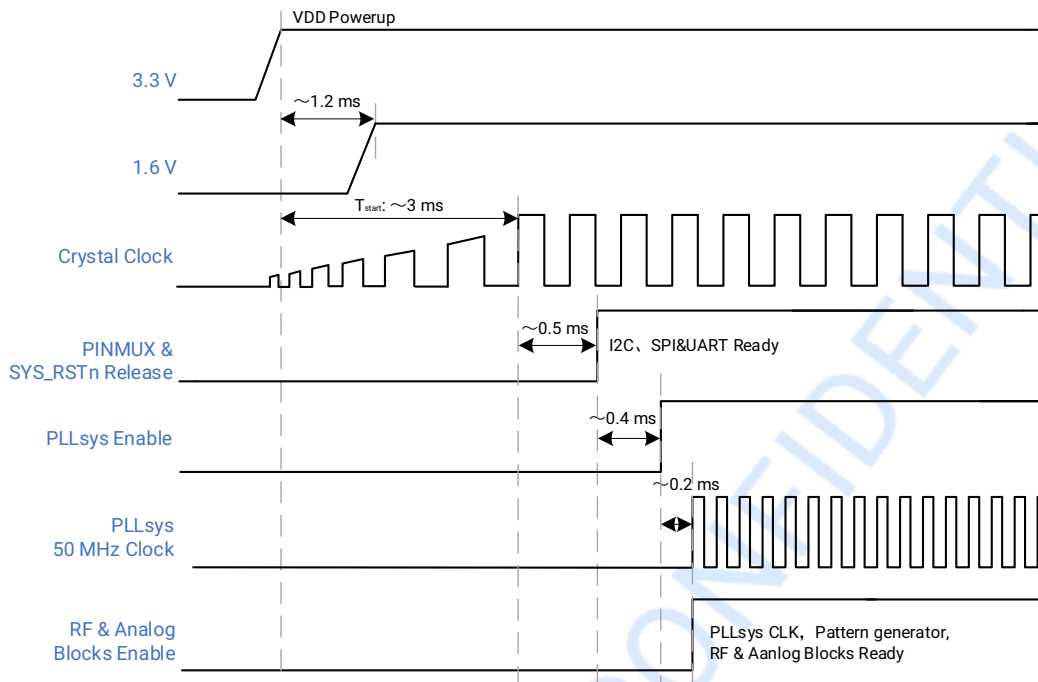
VDD Powerup

3.3 V

~1.2 ms

1.6 V

$T_{start}$: ~3 ms

Crystal Clock

~0.5 ms

PINMUX &
SYS_RSTn Release

I2C、SPI&UART Ready

~0.4 ms

PLLsys Enable

~0.2 ms

PLLsys
50 MHz Clock

RF & Analog
Blocks Enable

PLLsys CLK，Pattern generator,
RF & Aanlog Blocks Ready

CONFIDENTI